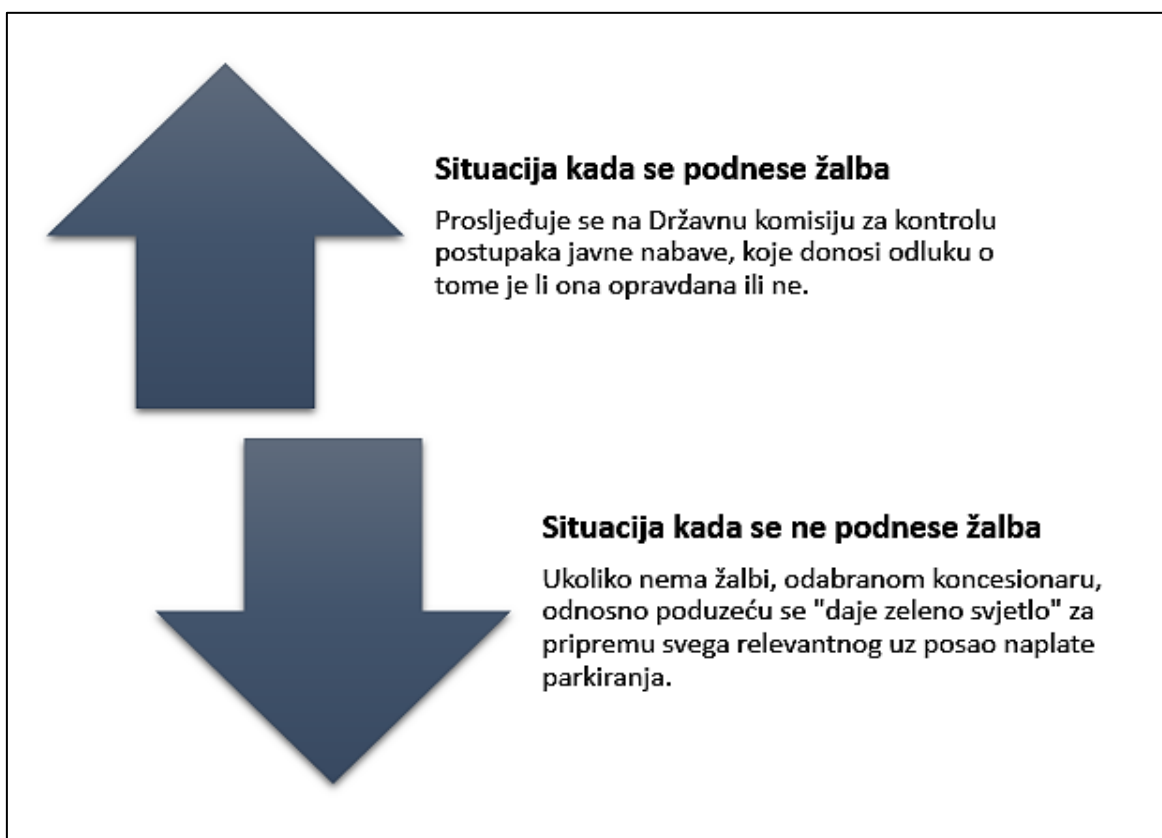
Situacija kada se podnese žalba

Prosljeđuje se na Državnu komisiju za kontrolu postupaka javne nabave, koje donosi odluku o tome je li ona opravdana ili ne.

Situacija kada se ne podnese žalba

Ukoliko nema žalbi, odabranom koncesionaru, odnosno poduzeću se "daje zeleno svjetlo" za pripremu svega relevantnog uz posao naplate parkiranja.